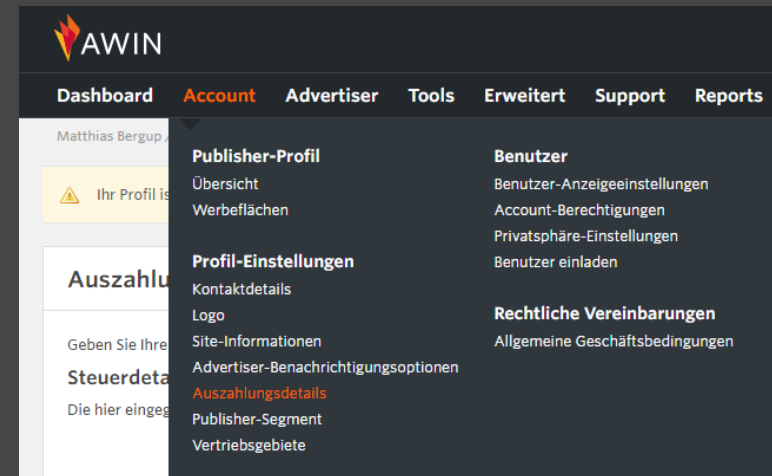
AWIN

Dashboard Account Advertiser Tools Erweitert Support Reports

Matthias Bergup /

Ihr Profil is

Auszahlu

Geben Sie Ihre

Steuerdeta

Die hier eingeg

Publisher-Profil
Übersicht
Werbeflächen

Profil-Einstellungen
Kontaktdetails
Logo
Site-Informationen
Advertiser-Benachrichtigungsoptionen
Auszahlungsdetails
Publisher-Segment
Vertriebsgebiete

Benutzer
Benutzer-Anzeigeeinstellungen
Account-Berechtigungen
Privatsphäre-Einstellungen
Benutzer einladen

Rechtliche Vereinbarungen
Allgemeine Geschäftsbedingungen